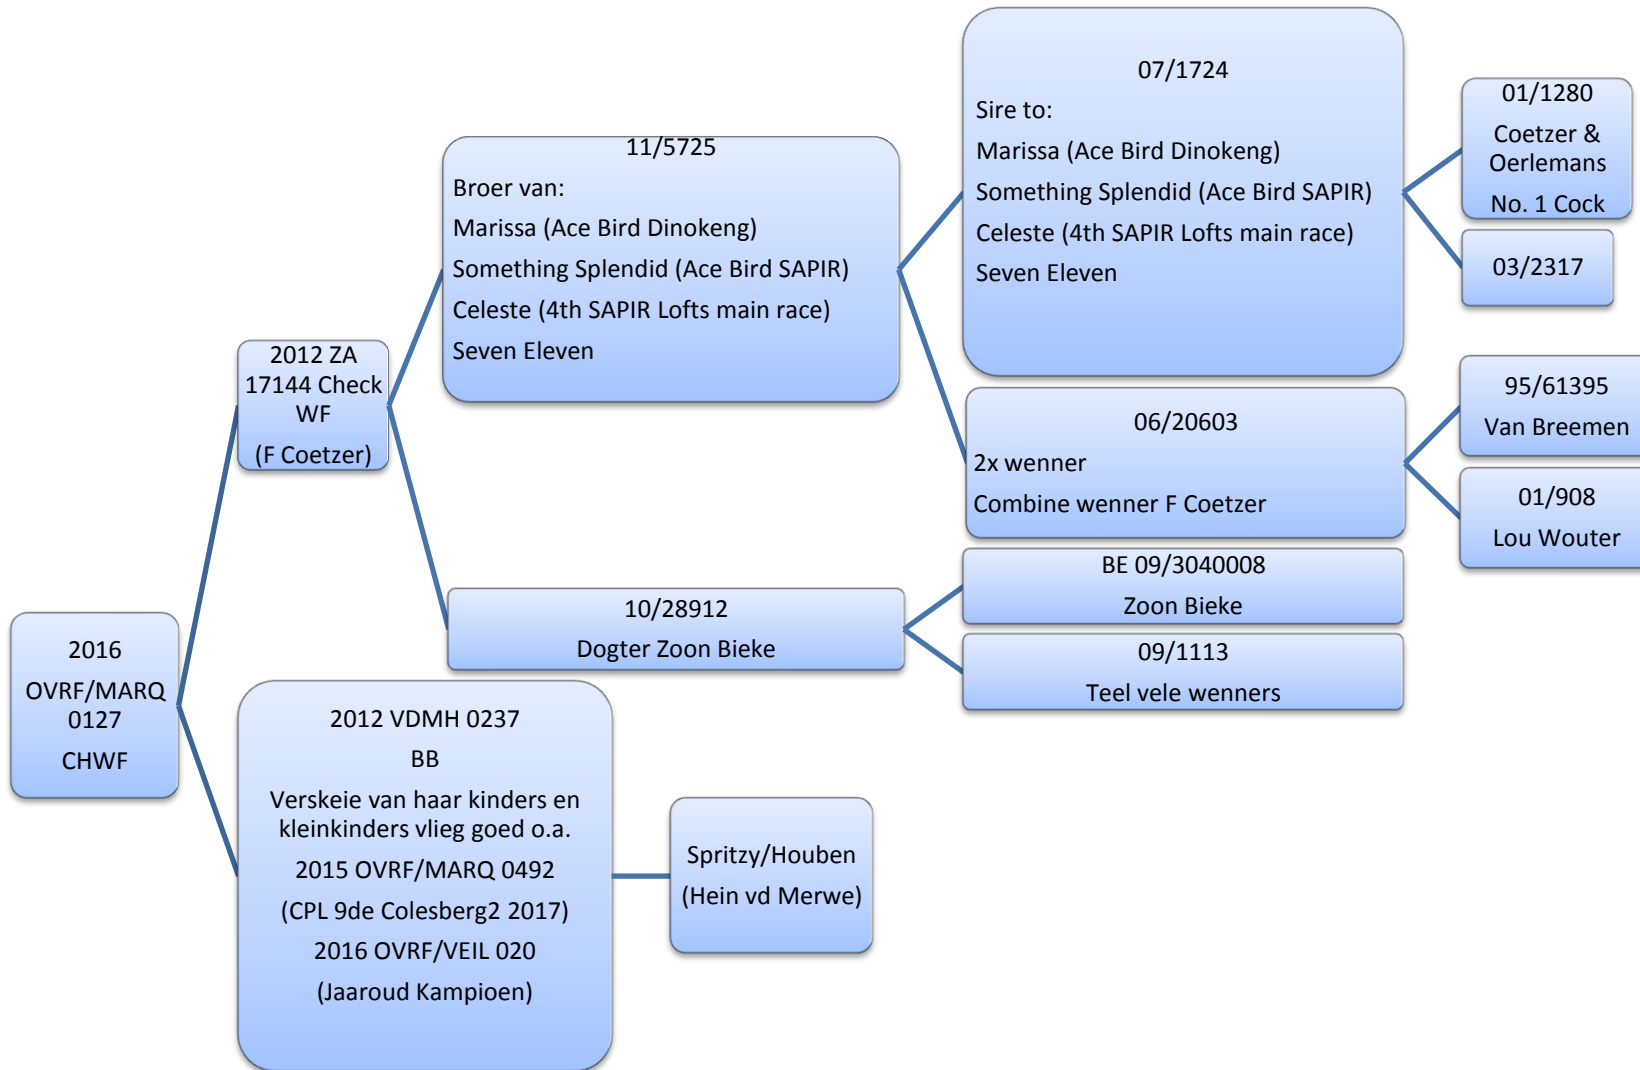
2016
OVRF/MARQ 0127
CHWF

2012 ZA 17144 Check WF
(F Coetzer)

11/5725
Broer van:
Marissa (Ace Bird Dinokeng)
Something Splendid (Ace Bird SAPIR)
Celeste (4th SAPIR Lofts main race)
Seven Eleven

07/1724
Sire to:
Marissa (Ace Bird Dinokeng)
Something Splendid (Ace Bird SAPIR)
Celeste (4th SAPIR Lofts main race)
Seven Eleven

01/1280
Coetzer & Oerlemans
No. 1 Cock

03/2317

06/20603
2x wenner
Combine wenner F Coetzer

95/61395
Van Breemen

01/908
Lou Wouter

10/28912
Dogter Zoon Bieke

BE 09/3040008
Zoon Bieke

09/1113
Teel vele wenners

2012 VDMH 0237
BB
Verskeie van haar kinders en kleinkinders vlieg goed o.a.
2015 OVRF/MARQ 0492
(CPL 9de Colesberg2 2017)
2016 OVRF/VEIL 020
(Jaaroud Kampioen)

Spritzy/Houben
(Hein vd Merwe)